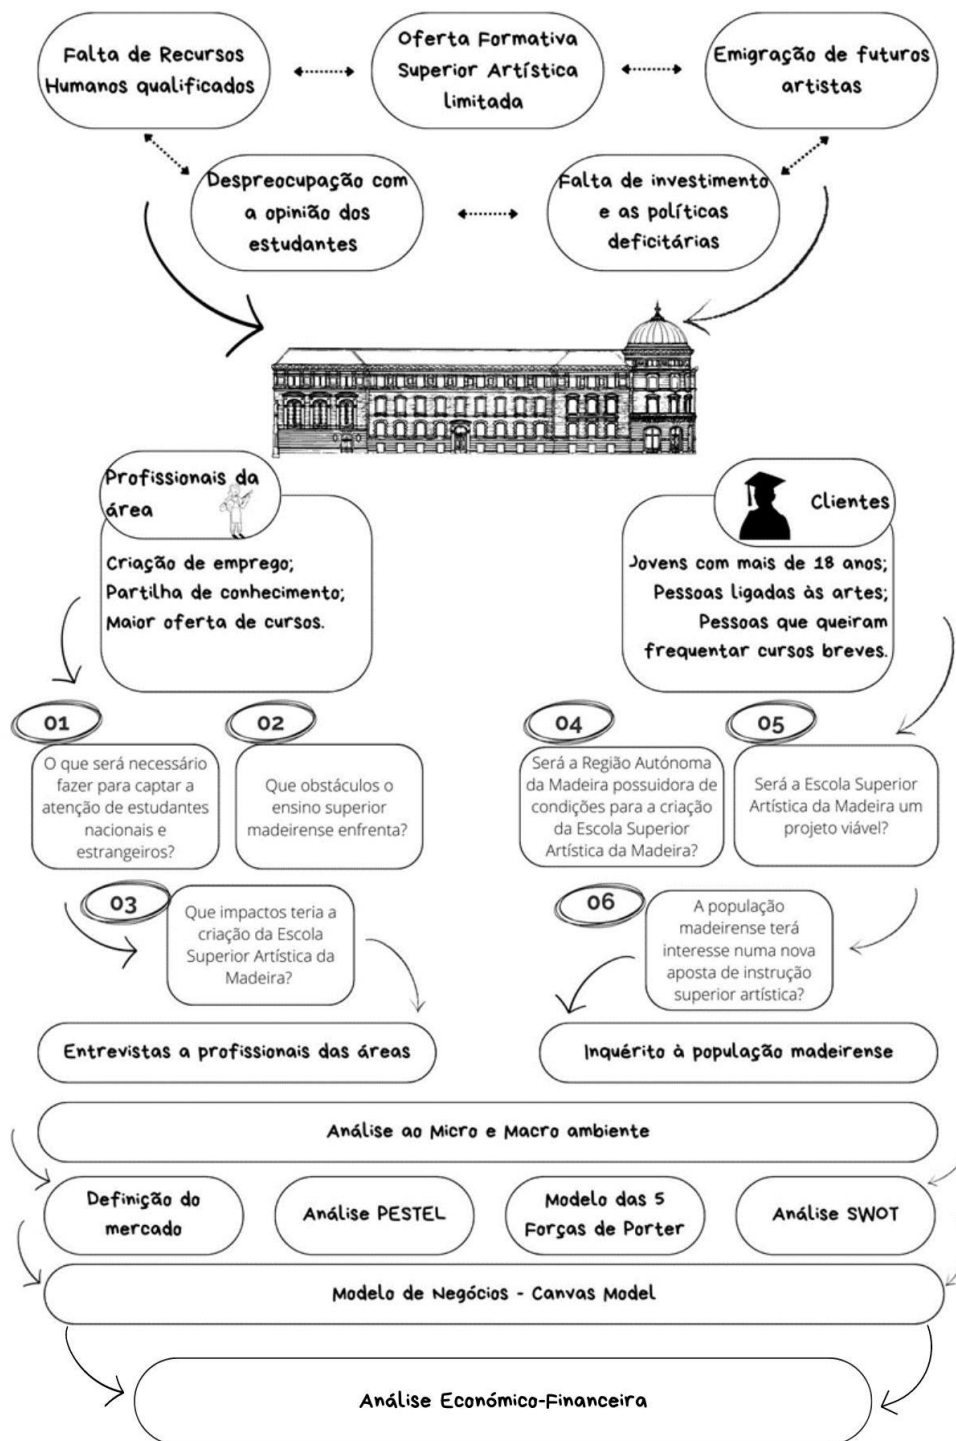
Falta de Recursos Humanos qualificados

Oferta Formativa Superior Artística limitada

Emigração de futuros artistas

Despreocupação com a opinião dos estudantes

Falta de investimento e as políticas deficitárias

Profissionais da área

Criação de emprego;
Partilha de conhecimento;
Maior oferta de cursos.

Clientes

Jovens com mais de 18 anos;
Pessoas ligadas às artes;
Pessoas que queiram frequentar cursos breves.

01

O que será necessário fazer para captar a atenção de estudantes nacionais e estrangeiros?

02

Que obstáculos o ensino superior madeirense enfrenta?

04

Será a Região Autónoma da Madeira possuidora de condições para a criação da Escola Superior Artística da Madeira?

05

Será a Escola Superior Artística da Madeira um projeto viável?

03

Que impactos teria a criação da Escola Superior Artística da Madeira?

06

A população madeirense terá interesse numa nova aposta de instrução superior artística?

Entrevistas a profissionais das áreas

Inquérito à população madeirense

Análise ao Micro e Macro ambiente

Definição do mercado

Análise PESTEL

Modelo das 5 Forças de Porter

Análise SWOT

Modelo de Negócios - Canvas Model

Análise Económico-Financeira